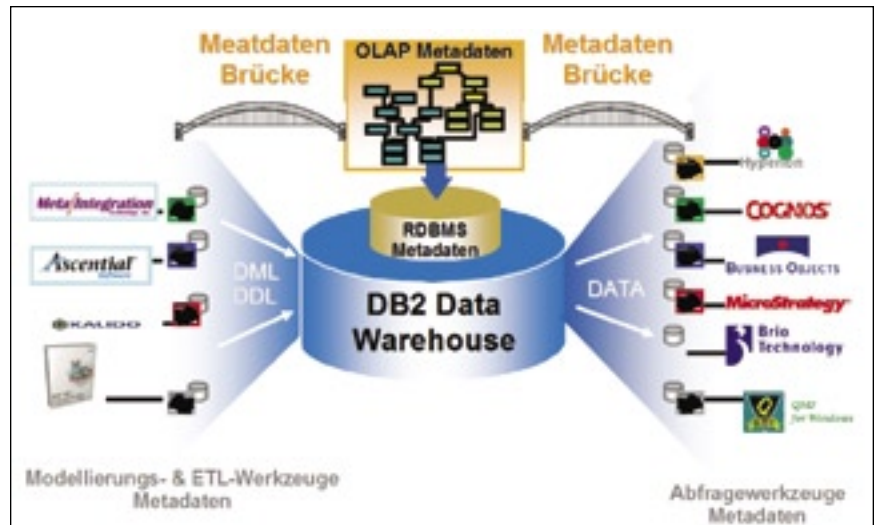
Meatdaten Brücke

OLAP Metadaten

Metadaten Brücke

MetaIntegration

Ascential

KALIDO

DML DDL

RDBMS Metadaten

DB2 Data Warehouse

DATA

Hyperion

COGNOS

BUSINESS OBJECTS

MicroStrategy

Brio Technology

QMF for Windows

Modellierungs- & ETL-Werkzeuge Metadaten

Abfragewerkzeuge Metadaten